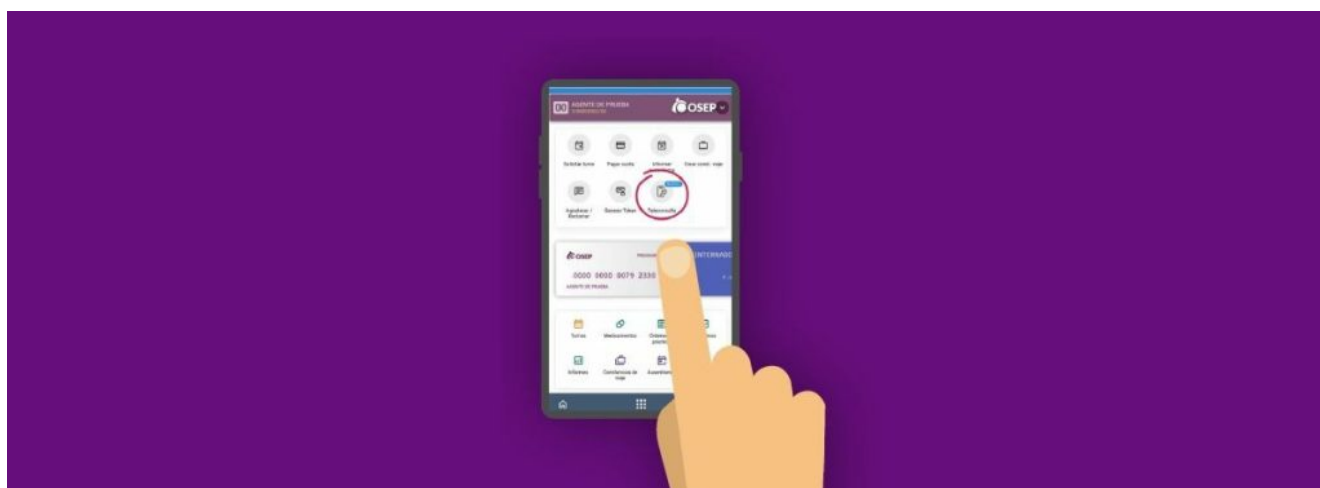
AGENTE DE PRUEBA

OSEP

Solicitar turno

Pagar cuota

Informar

Cons. viaje

Agradecer / Reclamar

Sacar Ticket

Teleconsulta

OSEP

0000 0600 0079 2330

AGENTE DE PRUEBA

INTERNAC

Turnos

Medicamentos

Órdenes

Informes

Constancias de viaje

Autorizaciones